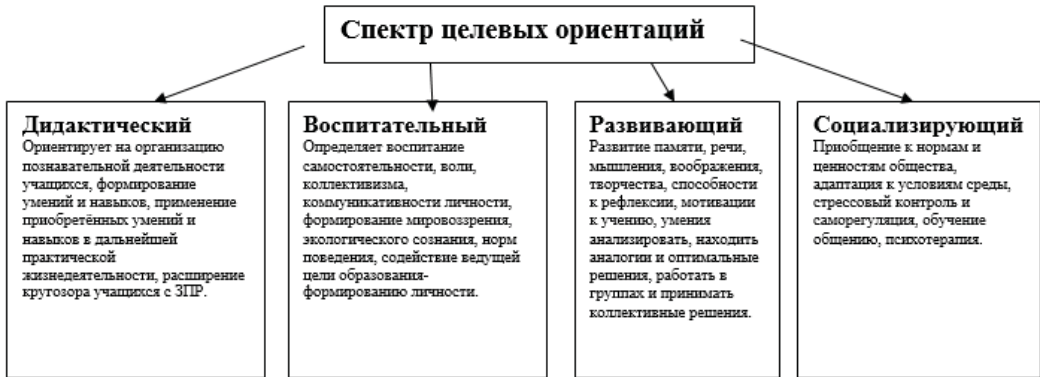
Спектр целевых ориентаций

Дидактический
Ориентирует на организацию познавательной деятельности учащихся, формирование умений и навыков, применение приобретённых умений и навыков в дальнейшей практической жизнедеятельности, расширение кругозора учащихся с ЗПР.

Воспитательный
Определяет воспитание самостоятельности, воли, коллективизма, коммуникативности личности, формирование мировоззрения, экологического сознания, норм поведения, содействие ведущей цели образования-формированию личности.

Развивающий
Развитие памяти, речи, мышления, воображения, творчества, способности к рефлексии, мотивации к учению, умения анализировать, находить аналогии и оптимальные решения, работать в группах и принимать коллективные решения.

Социализирующий
Приобщение к нормам и ценностям общества, адаптация к условиям среды, стрессовый контроль и саморегуляция, обучение общению, психотерапия.